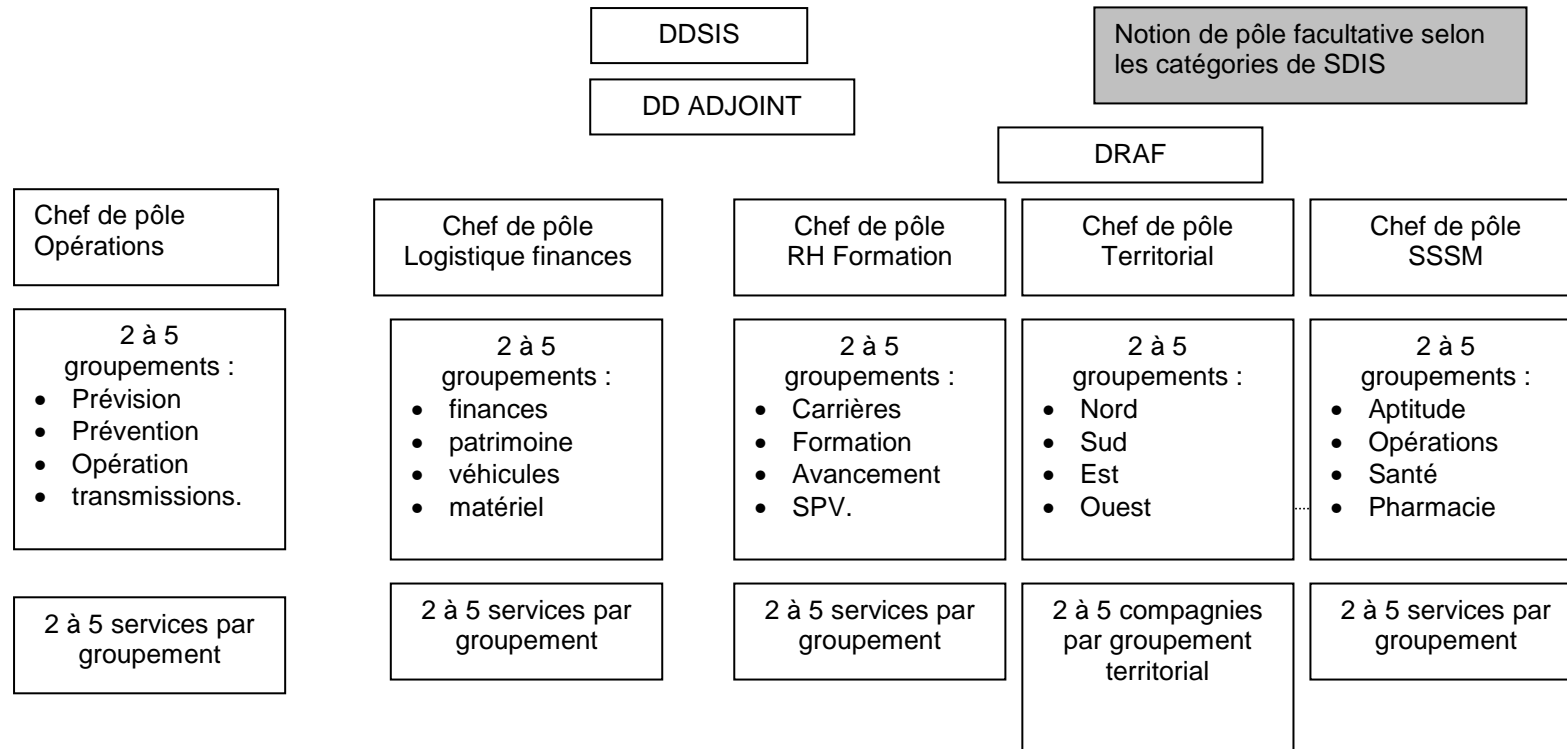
DDSIS

Notion de pôle facultative selon les catégories de SDIS

DD ADJOINT

DRAF

Chef de pôle Opérations

2 à 5 groupements :
- Prévision
- Prévention
- Opération
- transmissions.

2 à 5 services par groupement

Chef de pôle Logistique finances

2 à 5 groupements :
- finances
- patrimoine
- véhicules
- matériel

2 à 5 services par groupement

Chef de pôle RH Formation

2 à 5 groupements :
- Carrières
- Formation
- Avancement
- SPV.

2 à 5 services par groupement

Chef de pôle Territorial

2 à 5 groupements :
- Nord
- Sud
- Est
- Ouest

2 à 5 compagnies par groupement territorial

Chef de pôle SSSM

2 à 5 groupements :
- Aptitude
- Opérations
- Santé
- Pharmacie

2 à 5 services par groupement